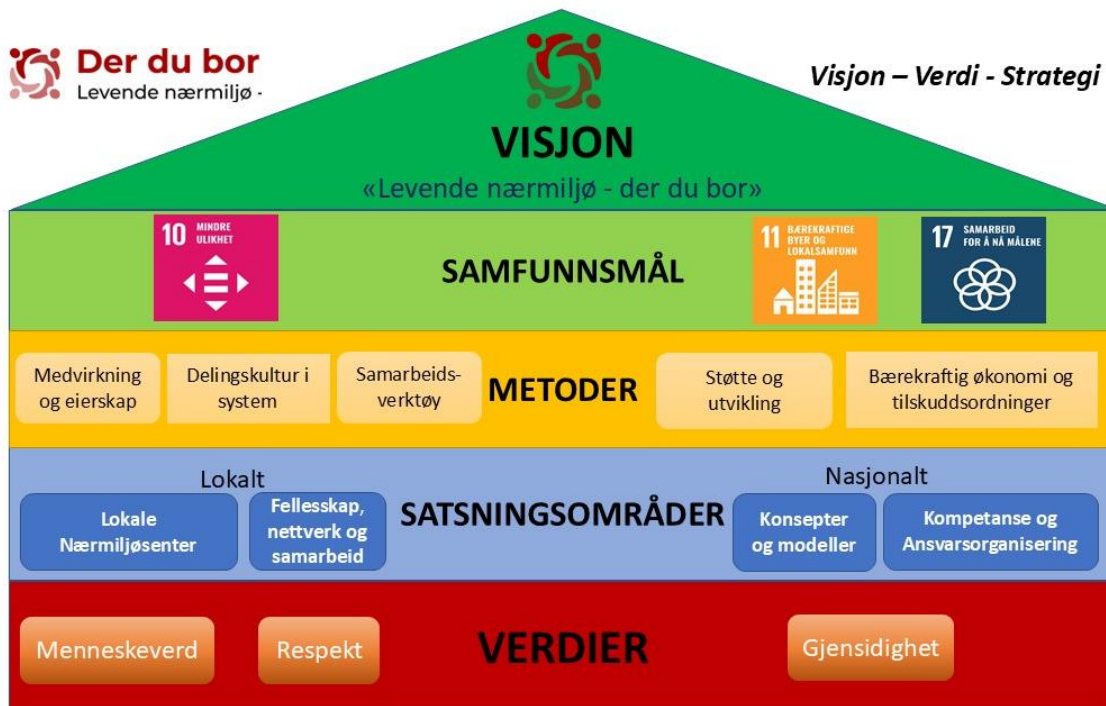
Der du bor
Levende nærmiljø -

Visjon – Verdi - Strategi

VISJON
«Levende nærmiljø - der du bor»

10 MINDRE ULIKHET

SAMFUNNSMÅL

11 BÆREKRAFTIGE BYER OG LOKALSAMFUNN

17 SAMARBEID FOR Å NÅ MÅLENE

Medvirkning og eierskap

Delingskultur i system

Samarbeidsverktøy

METODER

Støtte og utvikling

Bærekraftig økonomi og tilskuddsordninger

Lokalt

Lokale Nærmiljøsenter

Fellesskap, nettverk og samarbeid

SATSNINGSOMRÅDER

Nasjonalt

Konsepter og modeller

Kompetanse og Ansvarsorganisering

Menneskeverd

Respekt

VERDIER

Gjensidighet